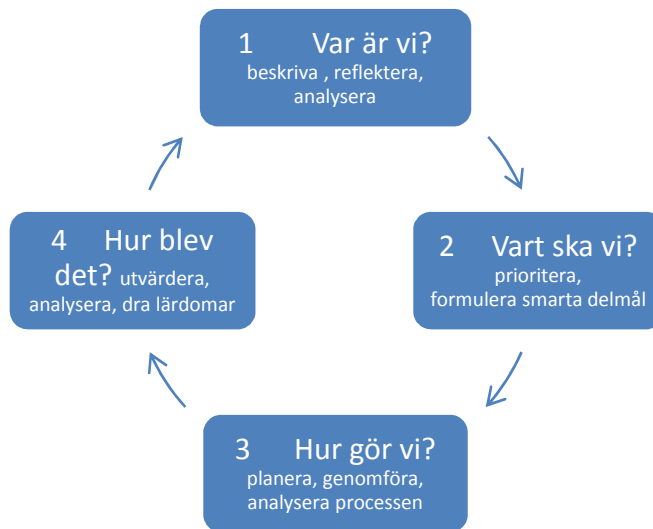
1 Var är vi?
beskriva , reflektera, analysera

2 Vart ska vi?
prioritera, formulera smarta delmål

3 Hur gör vi?
planera, genomföra, analysera processen

4 Hur blev det? utvärdera, analysera, dra lärdomar